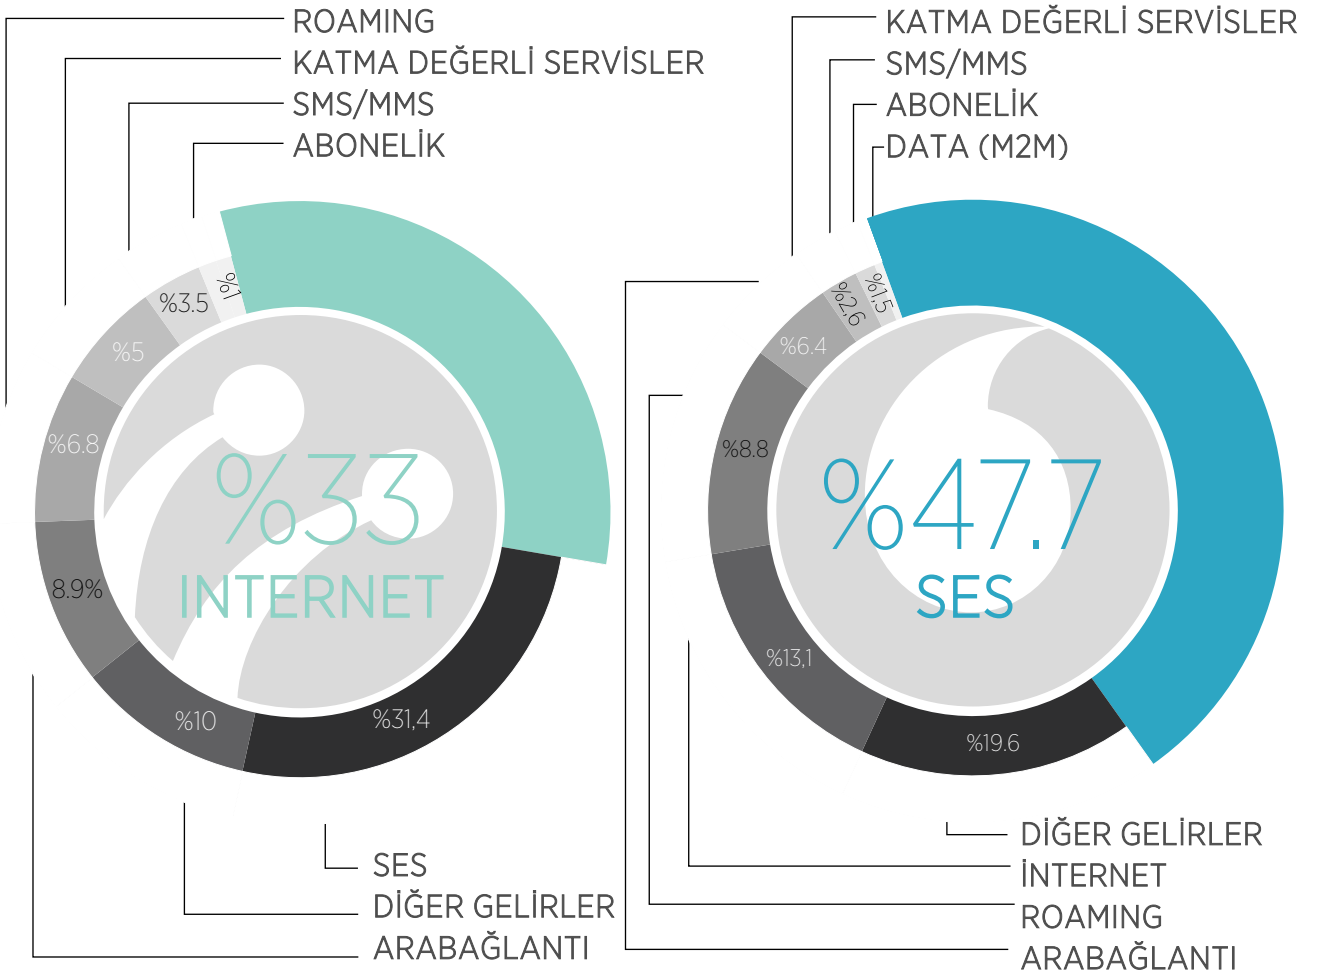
ROAMING
KATMA DEĞERLİ SERVİSLER
SMS/MMS
ABONELİK

%1
%3.5
%5
%6.8
8.9%
%10
%31,4

%33
INTERNET

SES
DİĞER GELİRLER
ARABAĞLANTI

KATMA DEĞERLİ SERVİSLER
SMS/MMS
ABONELİK
DATA (M2M)

%1.5
%2.6
%6.4
%8.8
%13,1
%19.6

%47.7
SES

DİĞER GELİRLER
İNTERNET
ROAMING
ARABAĞLANTI